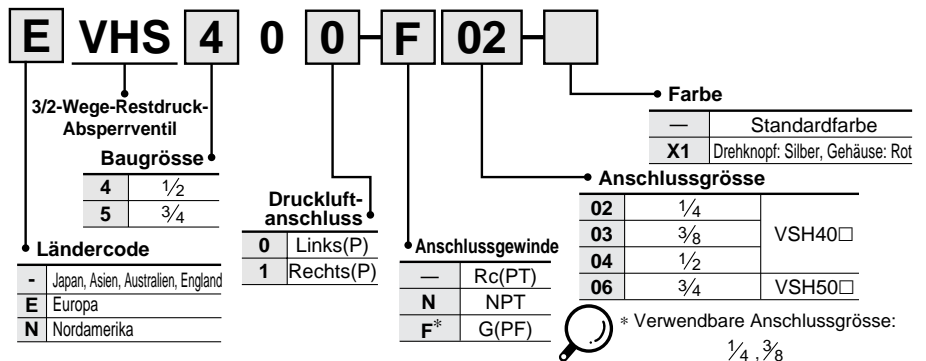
E VHS 4 0 0 - F 02 -

3/2-Wege-Restdruck-Absperrventil

Baugrösse

| 4 | $\frac{1}{2}$ |
|---|---|
| 5 | $\frac{3}{4}$ |

Ländercode

| - | Japan, Asien, Australien, England |
|---|---|
| E | Europa |
| N | Nordamerika |

Druckluftanschluss

| 0 | Links(P) |
|---|---|
| 1 | Rechts(P) |

Anschlussgewinde

| — | Rc(PT) |
|---|---|
| N | NPT |
| F* | G(PF) |

Farbe

| — | Standardfarbe |
|---|---|
| X1 | Drehknopf: Silber, Gehäuse: Rot |

Anschlussgrösse

| 02 | $\frac{1}{4}$ | VSH40□ |
|---|---|---|
| 03 | $\frac{3}{8}$ | VSH40□ |
| 04 | $\frac{1}{2}$ | VSH40□ |
| 06 | $\frac{3}{4}$ | VSH50□ |

* Verwendbare Anschlussgrösse: $\frac{1}{4}$, $\frac{3}{8}$